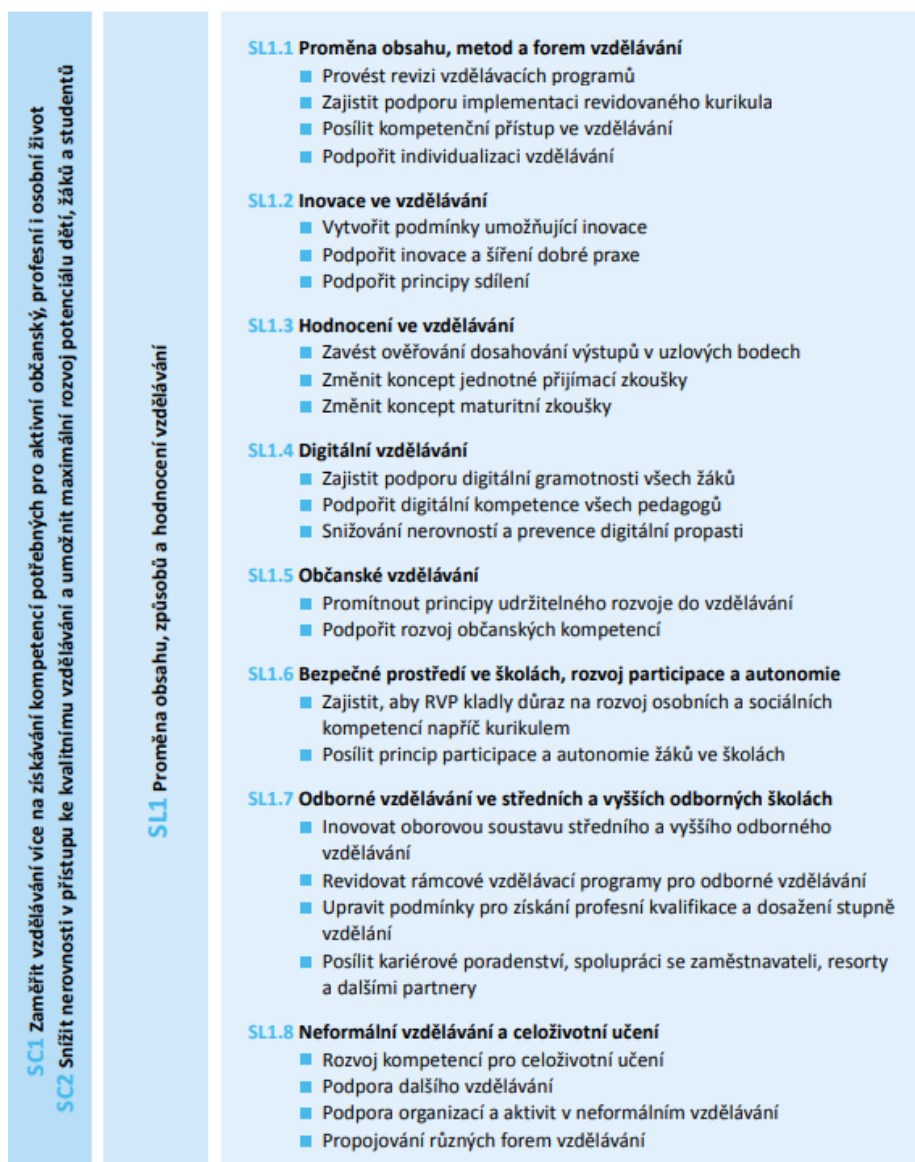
SC1 Zaměřit vzdělávání více na získávání kompetencí potřebných pro aktivní občanský, profesní i osobní život
SC2 Snížit nerovnosti v přístupu ke kvalitnímu vzdělávání a umožnit maximální rozvoj potenciálu dětí, žáků a studentů

SL1 Proměna obsahu, způsobů a hodnocení vzdělávání

SL1.1 Proměna obsahu, metod a forem vzdělávání
- Provést revizi vzdělávacích programů
- Zajistit podporu implementaci revidovaného kurikula
- Posílit kompetenční přístup ve vzdělávání
- Podpořit individualizaci vzdělávání

SL1.2 Inovace ve vzdělávání
- Vytvořit podmínky umožňující inovace
- Podpořit inovace a šíření dobré praxe
- Podpořit principy sdílení

SL1.3 Hodnocení ve vzdělávání
- Zavést ověřování dosahování výstupů v uzlových bodech
- Změnit koncept jednotné přijímací zkoušky
- Změnit koncept maturitní zkoušky

SL1.4 Digitální vzdělávání
- Zajistit podporu digitální gramotnosti všech žáků
- Podpořit digitální kompetence všech pedagogů
- Snižování nerovností a prevence digitální propasti

SL1.5 Občanské vzdělávání
- Promítnout principy udržitelného rozvoje do vzdělávání
- Podpořit rozvoj občanských kompetencí

SL1.6 Bezpečné prostředí ve školách, rozvoj participace a autonomie
- Zajistit, aby RVP kladly důraz na rozvoj osobních a sociálních kompetencí napříč kurikulem
- Posílit princip participace a autonomie žáků ve školách

SL1.7 Odborné vzdělávání ve středních a vyšších odborných školách
- Inovovat oborovou soustavu středního a vyššího odborného vzdělávání
- Revidovat rámcové vzdělávací programy pro odborné vzdělávání
- Upravit podmínky pro získání profesní kvalifikace a dosažení stupně vzdělání
- Posílit kariérové poradenství, spolupráci se zaměstnavateli, resorty a dalšími partnery

SL1.8 Neformální vzdělávání a celoživotní učení
- Rozvoj kompetencí pro celoživotní učení
- Podpora dalšího vzdělávání
- Podpora organizací a aktivit v neformálním vzdělávání
- Propojování různých forem vzdělávání